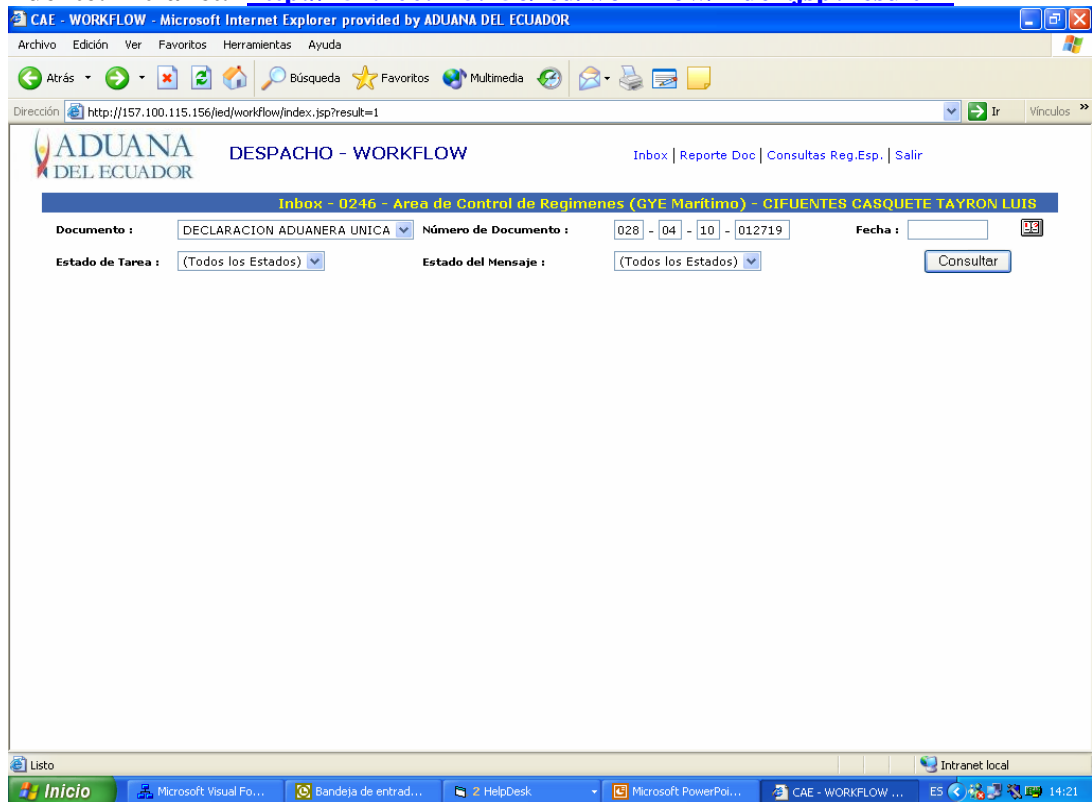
CAE - WORKFLOW - Microsoft Internet Explorer provided by ADUANA DEL ECUADOR

Archivo Edición Ver Favoritos Herramientas Ayuda

Atrás Búsqueda Favoritos Multimedia

Dirección http://157.100.115.156/ied/workflow/index.jsp?result=1 Ir Vínculos

ADUANA DEL ECUADOR

DESPACHO - WORKFLOW

Inbox | Reporte Doc | Consultas Reg.Esp. | Salir

Inbox - 0246 - Area de Control de Regimenes (GYE Marítimo) - CIFUENTES CASQUETE TAYRON LUIS

Documento : DECLARACION ADUANERA UNICA Número de Documento : 028 - 04 - 10 - 012719 Fecha :

Estado de Tarea : (Todos los Estados) Estado del Mensaje : (Todos los Estados) Consultar

Listo Intranet local

Inicio Microsoft Visual Fo... Bandeja de entrad... 2 HelpDesk Microsoft PowerPoi... CAE - WORKFLOW ... ES 14:21